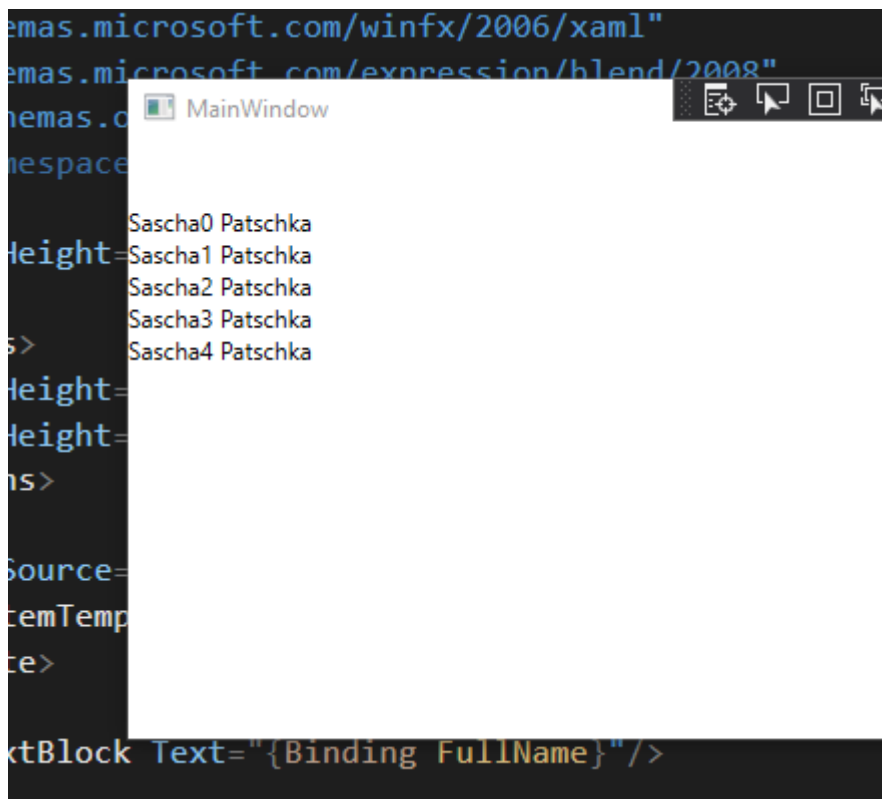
emas.microsoft.com/winfx/2006/xaml"
emas.microsoft.com/expression/blend/2008"
hemas.o
nespace

Height=
s>
Height=
Height=
ns>

Source=
temTemp
te>

tBlock Text="{Binding FullName}"/>

MainWindow

Sascha0 Patschka
Sascha1 Patschka
Sascha2 Patschka
Sascha3 Patschka
Sascha4 Patschka